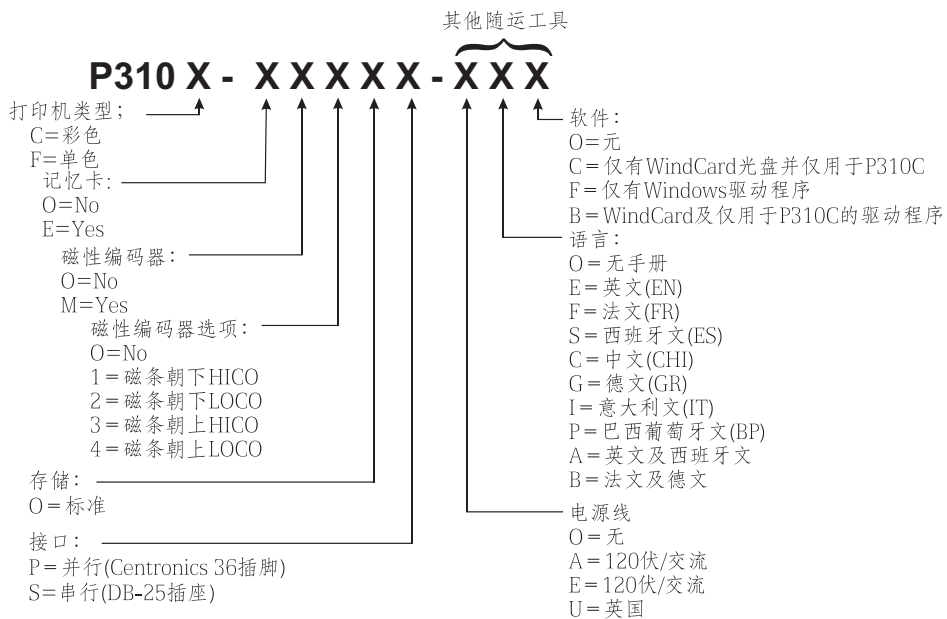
其他随运工具

P310 X - X X X X X - X X X

打印机类型;
C=彩色
F=单色

记忆卡:
O=No
E=Yes

磁性编码器:
O=No
M=Yes

磁性编码器选项:
O=No
1=磁条朝下HICO
2=磁条朝下LOCO
3=磁条朝上HICO
4=磁条朝上LOCO

存储:
O=标准

接口:
P=并行(Centronics 36插脚)
S=串行(DB-25插座)

软件:
O=无
C=仅有WindCard光盘并仅用于P310C
F=仅有Windows驱动程序
B=WindCard及仅用于P310C的驱动程序

语言:
O=无手册
E=英文(EN)
F=法文(FR)
S=西班牙文(ES)
C=中文(CHI)
G=德文(GR)
I=意大利文(IT)
P=巴西葡萄牙文(BP)
A=英文及西班牙文
B=法文及德文

电源线
O=无
A=120伏/交流
E=120伏/交流
U=英国